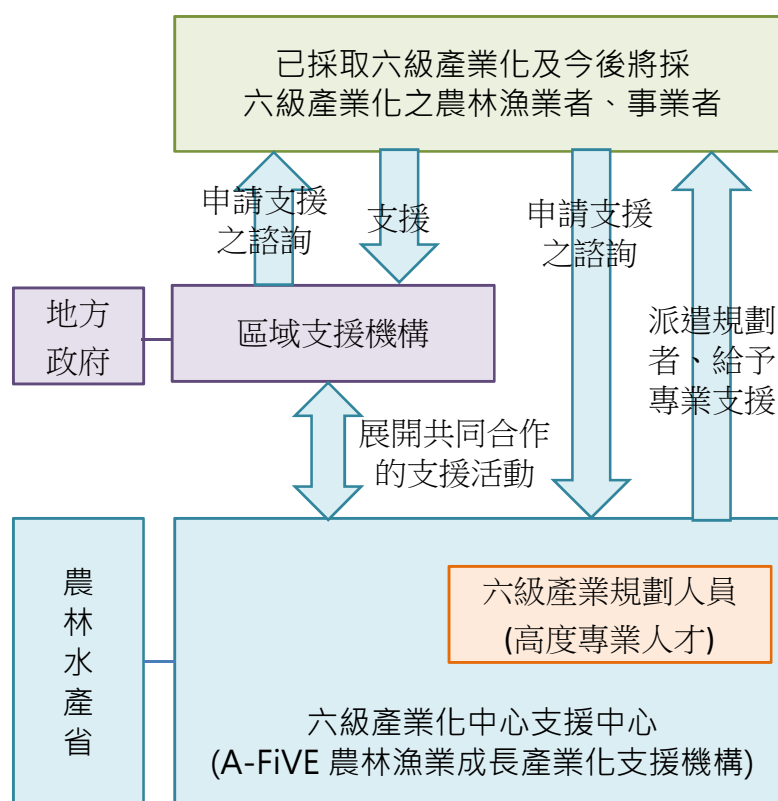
已採取六級產業化及今後將採六級產業化之農林漁業者、事業者

申請支援之諮詢

支援

申請支援之諮詢

派遣規劃者、給予專業支援

地方政府

區域支援機構

展開共同合作的支援活動

農林水產省

六級產業規劃人員
(高度專業人才)

六級產業化中心支援中心
(A-FiVE 農林漁業成長產業化支援機構)